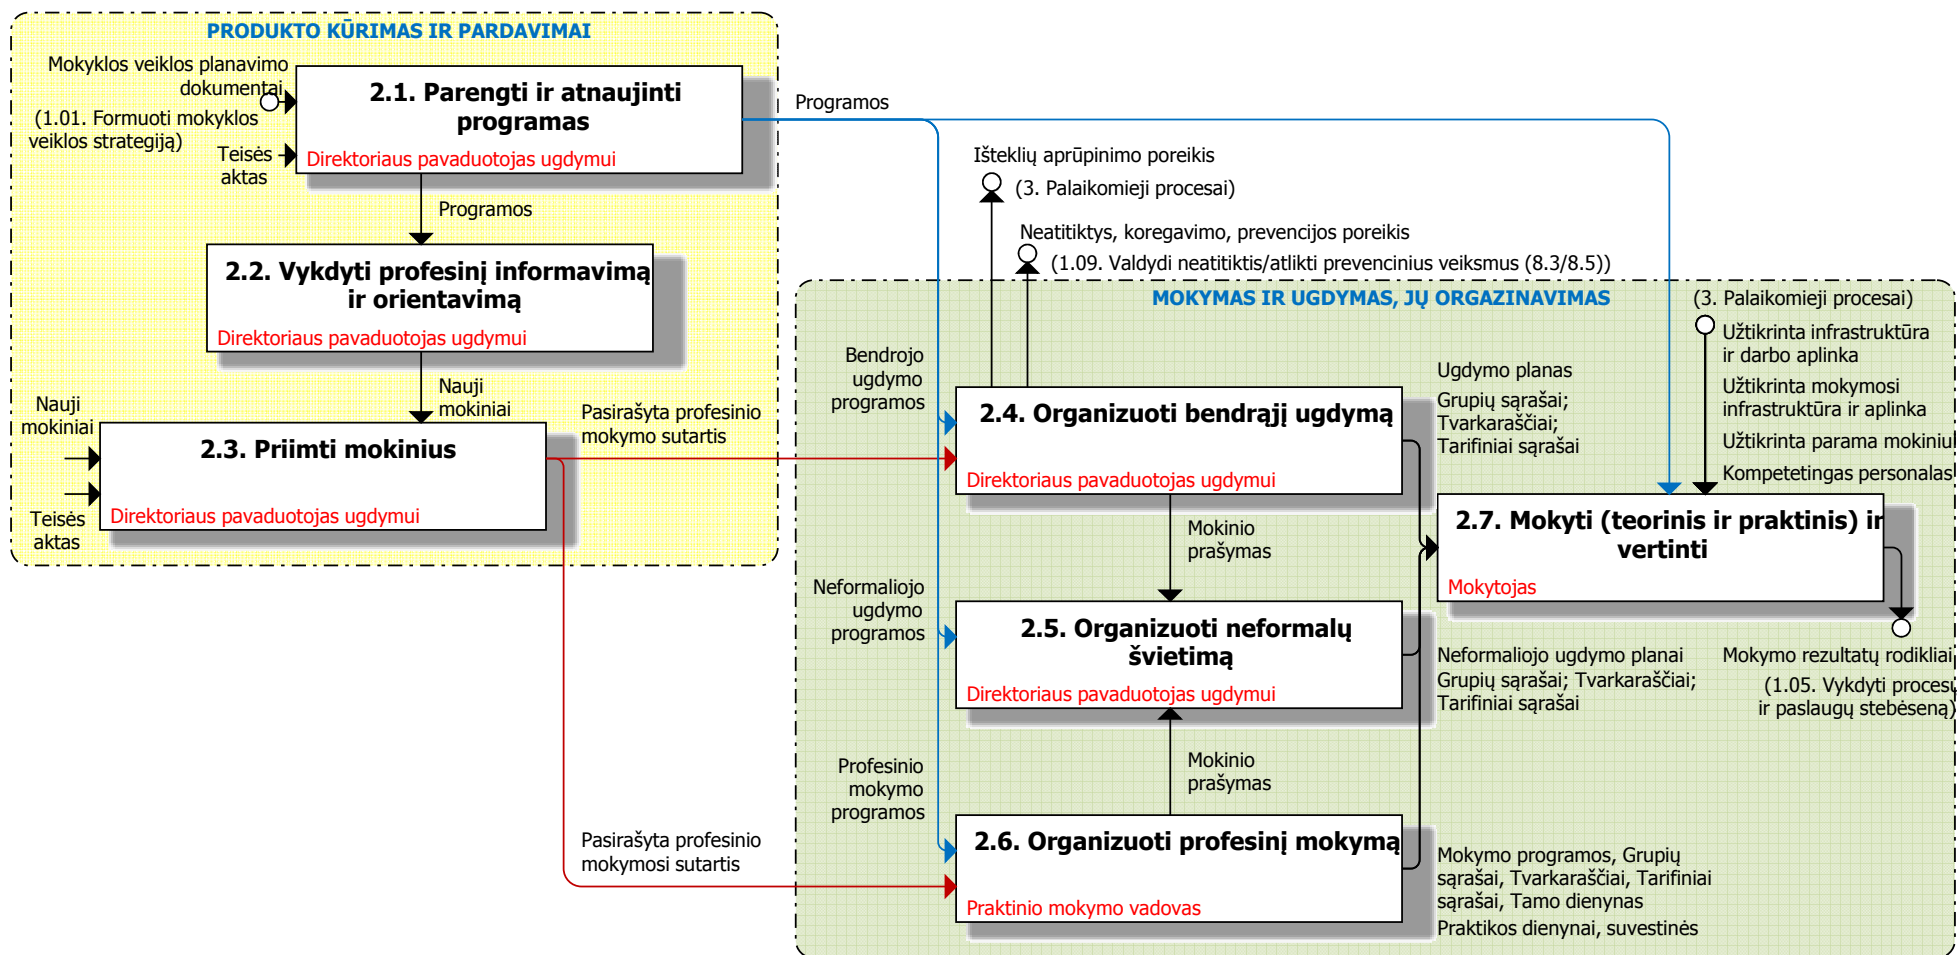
PRODUKTO KŪRIMAS IR PARDAVIMAI

Mokyklos veiklos planavimo dokumentai

(1.01. Formuoti mokyklos veiklos strategiją)

Teisės aktas

2.1. Parengti ir atnaujinti programas

Direktoriaus pavaduotojas ugdymui

Programos

Programos

2.2. Vykdyti profesinį informavimą ir orientavimą

Direktoriaus pavaduotojas ugdymui

Nauji mokiniai

Nauji mokiniai

Teisės aktas

2.3. Priimti mokinius

Direktoriaus pavaduotojas ugdymui

Pasirašyta profesinio mokymo sutartis

Pasirašyta profesinio mokymosi sutartis

Išteklių aprūpinimo poreikis

(3. Palaikomieji procesai)

Neatitiktys, koregavimo, prevencijos poreikis

(1.09. Valdyti neatitiktis/atlikti prevencinius veiksmus (8.3/8.5))

MOKYMAS IR UGDYMAS, JŲ ORGAZINAVIMAS

(3. Palaikomieji procesai)

Užtikrinta infrastruktūra ir darbo aplinka

Užtikrinta mokymosi infrastruktūra ir aplinka

Užtikrinta parama mokiniu

Kompetetingas personalas

Bendrojo ugdymo programos

2.4. Organizuoti bendrąjį ugdymą

Direktoriaus pavaduotojas ugdymui

Ugdymo planas

Grupių sąrašai; Tvarkaraščiai; Tarifiniai sąrašai

Mokinio prašymas

2.7. Mokyti (teorinis ir praktinis) ir vertinti

Mokytojas

Neformaliojo ugdymo programos

2.5. Organizuoti neformalų švietimą

Direktoriaus pavaduotojas ugdymui

Neformaliojo ugdymo planai

Grupių sąrašai; Tvarkaraščiai; Tarifiniai sąrašai

Mokymo rezultatų rodikliai

(1.05. Vykdyti procesų ir paslaugų stebėseną)

Mokinio prašymas

Profesinio mokymo programos

2.6. Organizuoti profesinį mokymą

Praktinio mokymo vadovas

Mokymo programos, Grupių sąrašai, Tvarkaraščiai, Tarifiniai sąrašai, Tamo dienynas

Praktikos dienynai, suvestinės